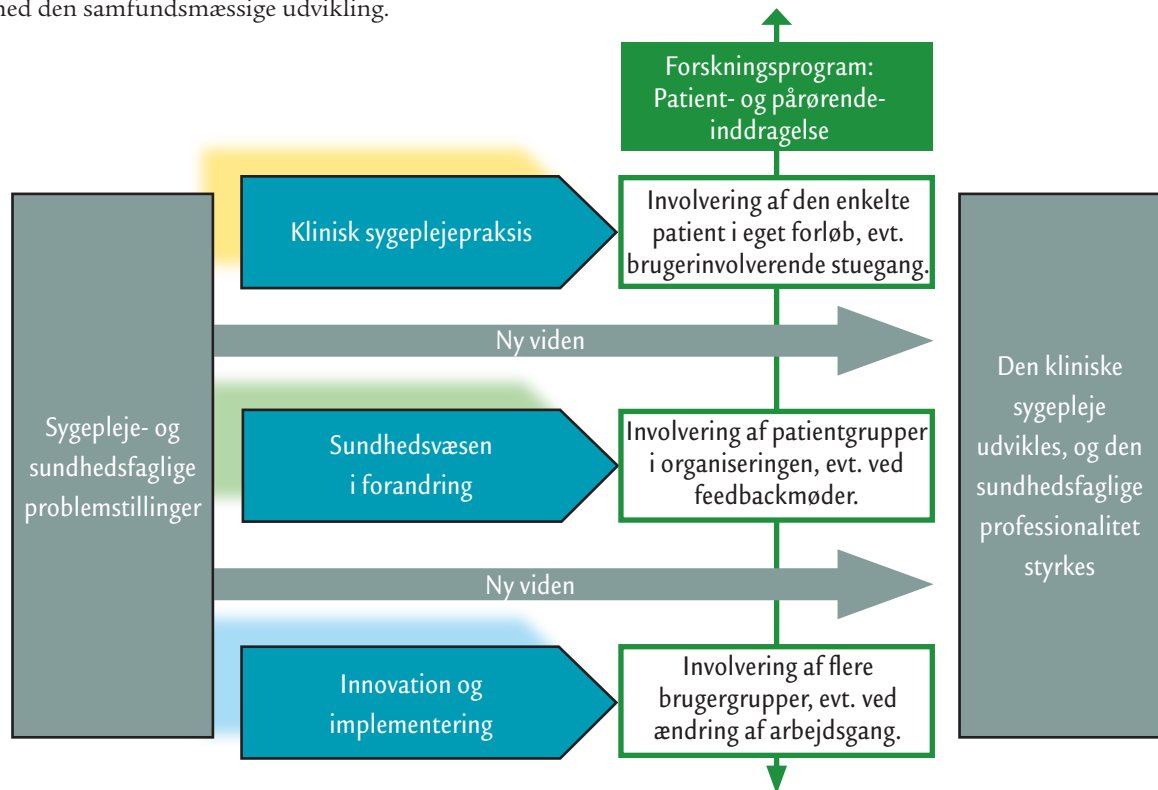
ned den samfundsmæssige udvikling.

Forskningsprogram: Patient- og pårørende-inddragelse

Sygepleje- og sundhedsfaglige problemstillinger

Klinisk sygeplejepraksis

Involvering af den enkelte patient i eget forløb, evt. brugerinvolverende stuegang.

Ny viden

Sundhedsvæsen i forandring

Involvering af patientgrupper i organiseringen, evt. ved feedbackmøder.

Ny viden

Innovation og implementering

Involvering af flere brugergrupper, evt. ved ændring af arbejdsgang.

Den kliniske sygepleje udvikles, og den sundhedsfaglige professionalitet styrkes